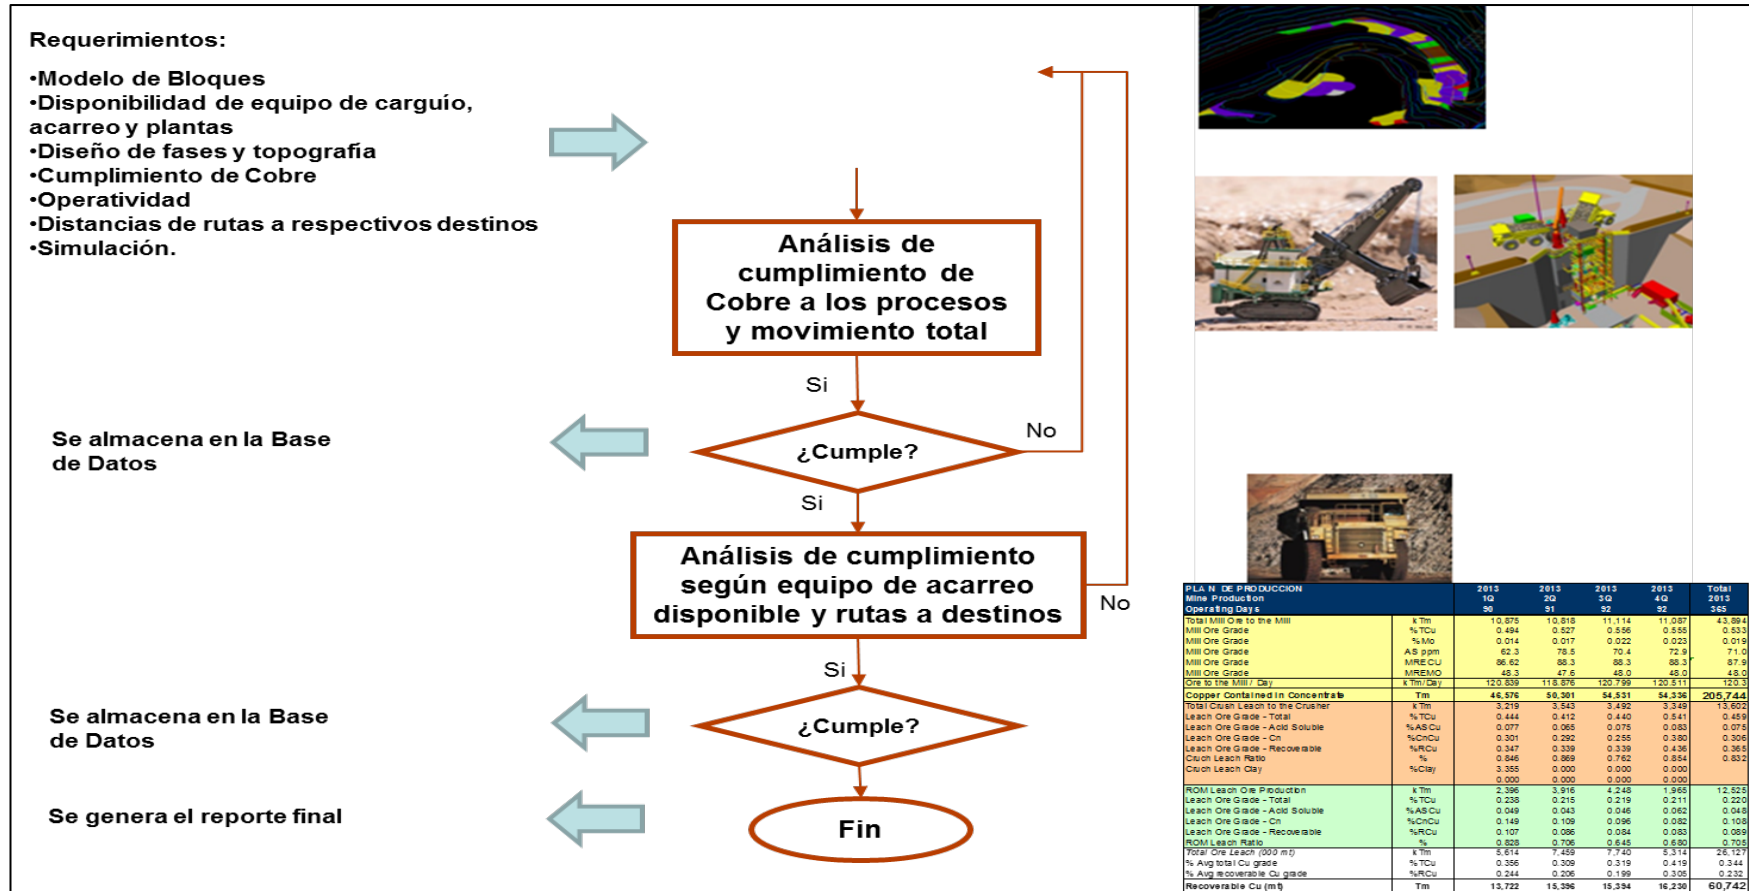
Requerimientos:

•Modelo de Bloques
•Disponibilidad de equipo de carguío, acarreo y plantas
•Diseño de fases y topografía
•Cumplimiento de Cobre
•Operatividad
•Distancias de rutas a respectivos destinos
•Simulación.

Análisis de cumplimiento de Cobre a los procesos y movimiento total

Si

¿Cumple?

No

Se almacena en la Base de Datos

Si

Análisis de cumplimiento según equipo de acarreo disponible y rutas a destinos

No

Si

¿Cumple?

Se almacena en la Base de Datos

Se genera el reporte final

Fin

| PLAN DE PRODUCCION Mine Production Operating Days | | 2013 1Q 90 | 2013 2Q 91 | 2013 3Q 92 | 2013 4Q 92 | Total 2013 365 |
|---|---|---|---|---|---|---|
| Total Mill Ore to the Mill | kTm | 10,875 | 10,818 | 11,114 | 11,087 | 43,894 |
| Mill Ore Grade | %TCu | 0.494 | 0.527 | 0.556 | 0.555 | 0.533 |
| Mill Ore Grade | %Mo | 0.014 | 0.017 | 0.022 | 0.023 | 0.019 |
| Mill Ore Grade | AS ppm | 62.3 | 78.5 | 70.4 | 72.9 | 71.0 |
| Mill Ore Grade | MRECU | 86.62 | 88.3 | 88.3 | 88.3 | 87.9 |
| Mill Ore Grade | MREMO | 48.3 | 47.6 | 48.0 | 48.0 | 48.0 |
| Ore to the Mill / Day | kTm/Day | 120.839 | 118.876 | 120.799 | 120.511 | 120.3 |
| Copper Contained in Concentrate | Tm | 46,576 | 50,301 | 54,531 | 54,336 | 205,744 |
| Total Crush Leach to the Crusher | kTm | 3,219 | 3,543 | 3,492 | 3,349 | 13,602 |
| Leach Ore Grade - Total | %TCu | 0.444 | 0.412 | 0.440 | 0.541 | 0.459 |
| Leach Ore Grade - Acid Soluble | %ASCu | 0.077 | 0.065 | 0.075 | 0.083 | 0.075 |
| Leach Ore Grade - Cn | %CnCu | 0.301 | 0.292 | 0.255 | 0.380 | 0.306 |
| Leach Ore Grade - Recoverable | %RCu | 0.347 | 0.339 | 0.339 | 0.436 | 0.365 |
| Cruch Leach Ratio | % | 0.846 | 0.869 | 0.762 | 0.854 | 0.832 |
| Cruch Leach Clay | %Clay | 3.355 | 0.000 | 0.000 | 0.000 | |
| | | 0.000 | 0.000 | 0.000 | 0.000 | |
| ROM Leach Ore Production | kTm | 2,396 | 3,916 | 4,248 | 1,965 | 12,525 |
| Leach Ore Grade - Total | %TCu | 0.238 | 0.215 | 0.219 | 0.211 | 0.220 |
| Leach Ore Grade - Acid Soluble | %ASCu | 0.049 | 0.043 | 0.046 | 0.062 | 0.048 |
| Leach Ore Grade - Cn | %CnCu | 0.149 | 0.109 | 0.096 | 0.082 | 0.108 |
| Leach Ore Grade - Recoverable | %RCu | 0.107 | 0.086 | 0.084 | 0.083 | 0.089 |
| ROM Leach Ratio | % | 0.828 | 0.706 | 0.645 | 0.680 | 0.705 |
| Total Ore Leach (000 mt) | kTm | 5,614 | 7,459 | 7,740 | 5,314 | 26,127 |
| % Avg total Cu grade | %TCu | 0.356 | 0.309 | 0.319 | 0.419 | 0.344 |
| % Avg recoverable Cu grade | %RCu | 0.244 | 0.206 | 0.199 | 0.305 | 0.232 |
| Recoverable Cu (mt) | Tm | 13,722 | 15,396 | 15,394 | 16,230 | 60,742 |